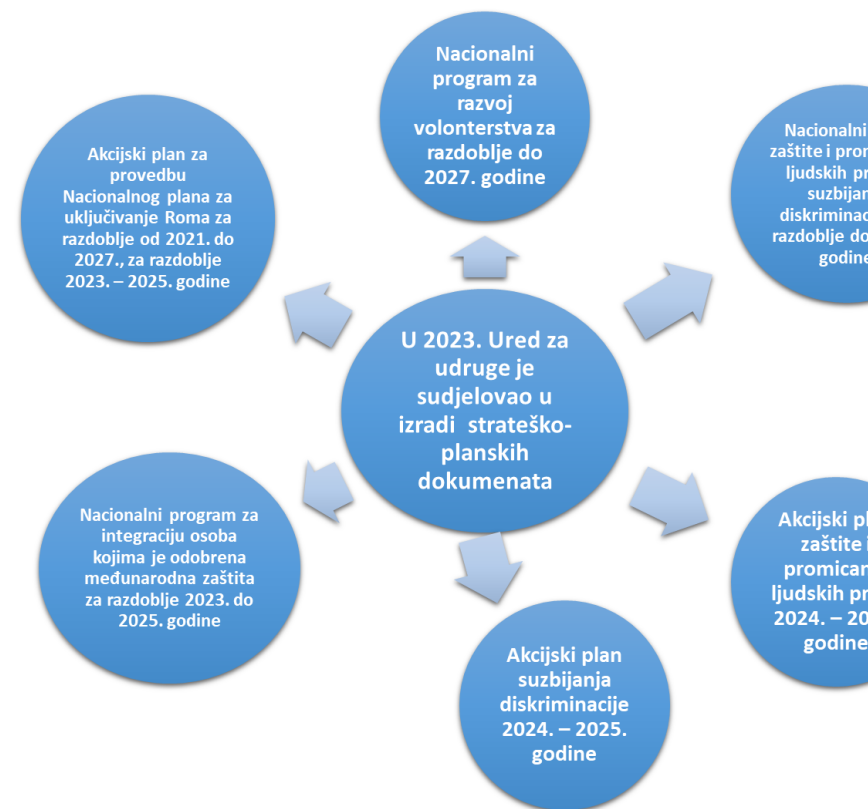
Nacionalni program za razvoj volonterstva za razdoblje do 2027. godine

Akcijski plan za provedbu Nacionalnog plana za uključivanje Roma za razdoblje od 2021. do 2027., za razdoblje 2023. – 2025. godine

Nacionalni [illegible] zaštite i prom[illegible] ljudskih pr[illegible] suzbijan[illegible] diskriminac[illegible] razdoblje do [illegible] godine

U 2023. Ured za udruge je sudjelovao u izradi strateško-planskih dokumenata

Nacionalni program za integraciju osoba kojima je odobrena međunarodna zaštita za razdoblje 2023. do 2025. godine

Akcijski pl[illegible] zaštite i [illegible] promican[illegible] ljudskih pr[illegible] 2024. – 20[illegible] godine

Akcijski plan suzbijanja diskriminacije 2024. – 2025. godine